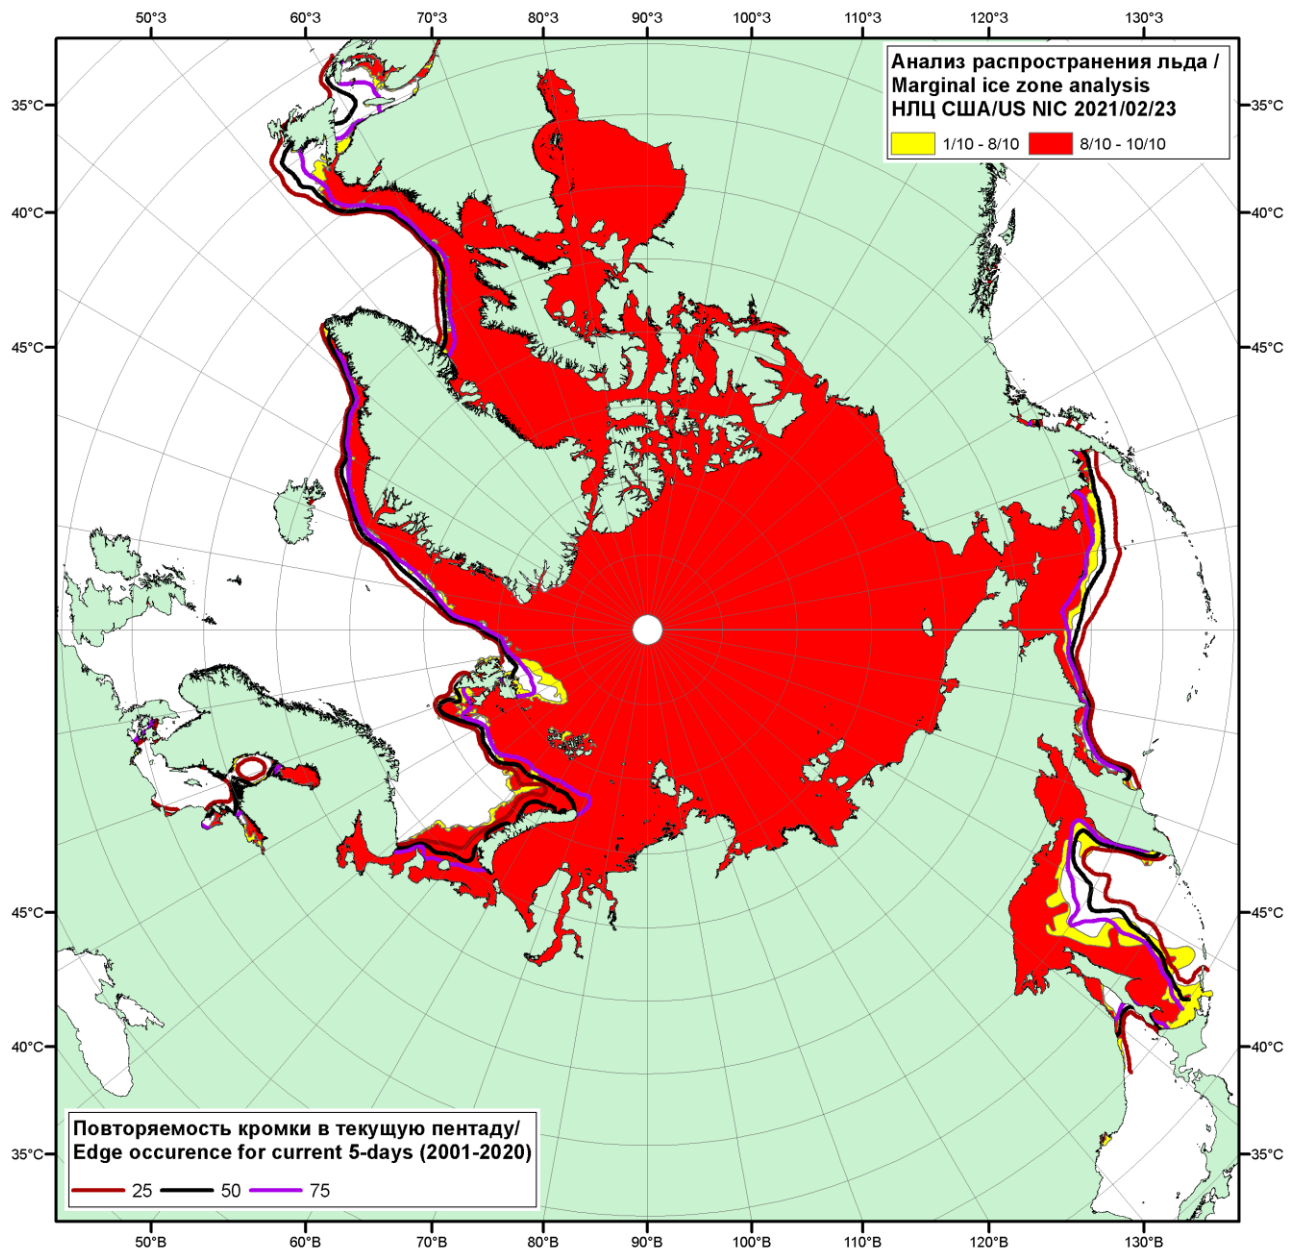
50°З 60°З 70°З 80°З 90°З 100°З 110°З 120°З 130°З

Анализ распространения льда /
Marginal ice zone analysis
НЛЦ США/US NIC 2021/02/23

1/10 - 8/10 8/10 - 10/10

35°С 40°С 45°С 45°С 40°С 35°С

35°С 40°С 45°С 45°С 40°С 35°С

Повторяемость кромки в текущую пентаду/
Edge occurence for current 5-days (2001-2020)

25 50 75

50°В 60°В 70°В 80°В 90°В 100°В 110°В 120°В 130°В